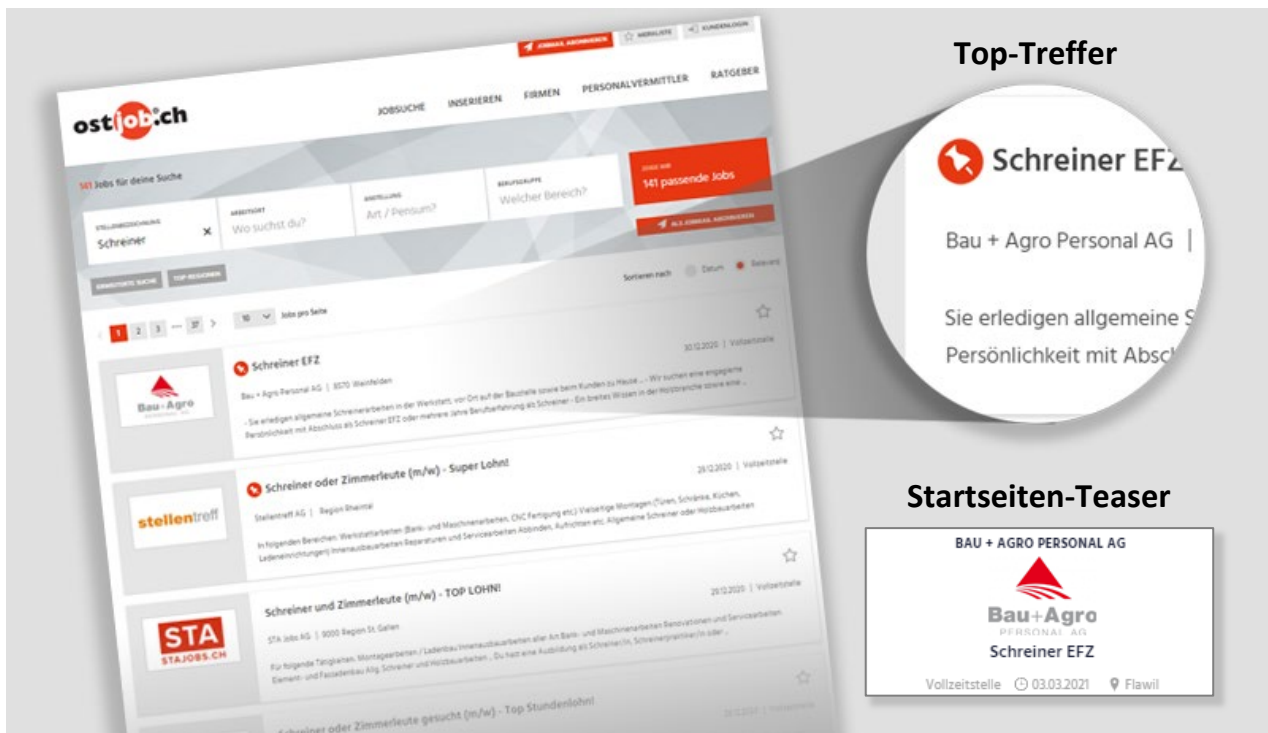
JOBMAIL ABONNIEREN | MERKLISTE | KUNDENLOGIN

ostjob.ch

JOBSUCHE INSERIEREN FIRMEN PERSONALVERMITTLER RATGEBER

141 Jobs für deine Suche

STELLENBEZEICHNUNG
Schreiner

ARBEITSORT
Wo suchst du?

ANSTELLUNG
Art / Pensum?

BERUFSGRUPPE
Welcher Bereich?

ZEIGE MIR
141 passende Jobs

ALS JOBMAIL ABONNIEREN

ERWEITERTE SUCHE | TOP REGIONEN

Sortieren nach Datum Relevanz

1 2 3 ... 37 >

10 Jobs pro Seite

Schreiner EFZ
30.12.2020 | Vollzeitstelle
Bau + Agro Personal AG | 8570 Weinfelden
- Sie erledigen allgemeine Schreinerarbeiten in der Werkstatt, vor Ort auf der Baustelle sowie beim Kunden zu Hause ... - Wir suchen eine engagierte Persönlichkeit mit Abschluss als Schreiner EFZ oder mehrere Jahre Berufserfahrung als Schreiner - Ein breites Wissen in der Holzbranche sowie eine ...

Bau+Agro

Schreiner oder Zimmerleute (m/w) - Super Lohn!
29.12.2020 | Vollzeitstelle
Stellentreff AG | Region Rheintal
In folgenden Bereichen: Werkstattarbeiten (Bank- und Maschinenarbeiten, CNC Fertigung etc.) Vielseitige Montagen (Türen, Schränke, Küchen, Ladeneinrichtungen) Innenausbauarbeiten Reparaturen und Servicearbeiten Abbinden, Aufrichten etc. Allgemeine Schreiner oder Holzbauarbeiten

stellentreff

Schreiner und Zimmerleute (m/w) - TOP LOHN!
29.12.2020 | Vollzeitstelle
STA Jobs AG | 9000 Region St. Gallen
Für folgende Tätigkeiten: Montagearbeiten / Ladenbau Innenausbauarbeiten aller Art Bank- und Maschinenarbeiten Renovationen und Servicearbeiten Element- und Fassadenbau Allg. Schreiner und Holzbauarbeiten ... Du hast eine Ausbildung als Schreiner/in, Schreinerpraktiker/in oder ...

STA
STAJOBS.CH

Schreiner oder Zimmerleute gesucht (m/w) - Top Stundenlohn!

Top-Treffer

Schreiner EFZ

Bau + Agro Personal AG |

Sie erledigen allgemeine S
Persönlichkeit mit Absch

Startseiten-Teaser

BAU + AGRO PERSONAL AG
Bau+Agro
PERSONAL AG
Schreiner EFZ
Vollzeitstelle 03.03.2021 Flawil